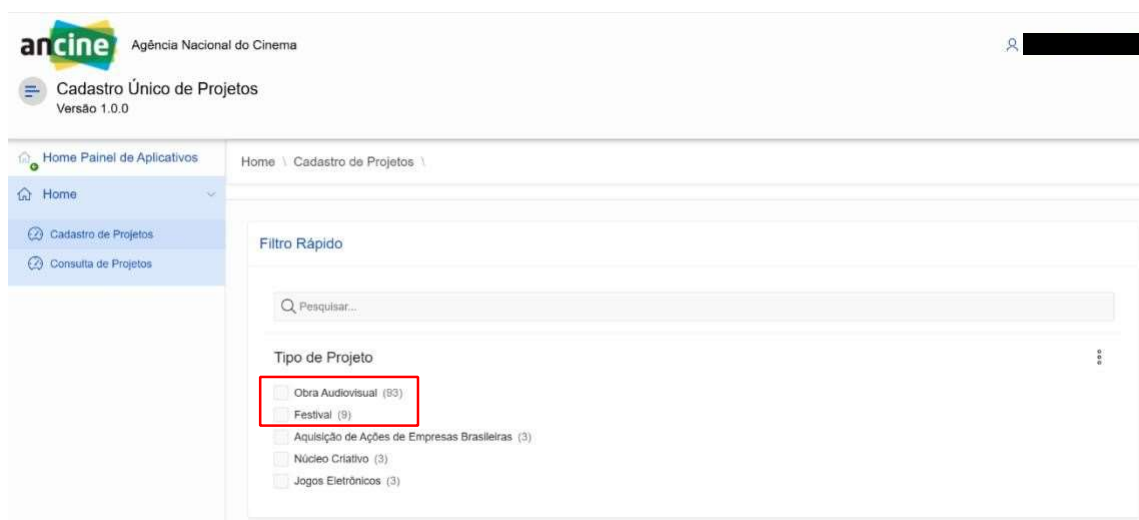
ancine Agência Nacional do Cinema

Cadastro Único de Projetos
Versão 1.0.0

Home Painel de Aplicativos

Home

Cadastro de Projetos

Consulta de Projetos

Home \ Cadastro de Projetos \

Filtro Rápido

Pesquisar...

Tipo de Projeto

Obra Audiovisual (93)

Festival (9)

Aquisição de Ações de Empresas Brasileiras (3)

Núcleo Criativo (3)

Jogos Eletrônicos (3)